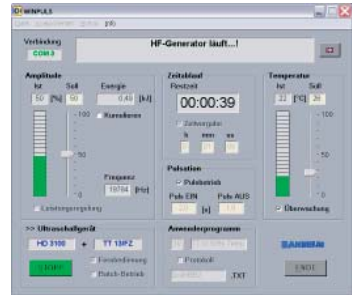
WINPULS

Verbindung
COM 3

HF-Generator läuft...!

Amplitude
Ist Soll Energie
50 [%] 50 0.40 [kJ]
Kumulieren
100
50
0
Frequenz
19784 [Hz]
Leistungsregelung

Zeitablauf
Restzeit
00:00:39
Zeitvorgabe
h mm ss

Pulsation
Pulsbetrieb
Puls EIN Puls AUS
[s]

Temperatur
Ist Soll
22 [°C] 26
100
50
0
Überwachung

>> Ultraschallgerät
HD 3100 + TT 13/FZ
STOPP
Fernbedienung
Batch-Betrieb

Anwenderprogramm
Protokoll
.TXT

BANDELIN
ENDE